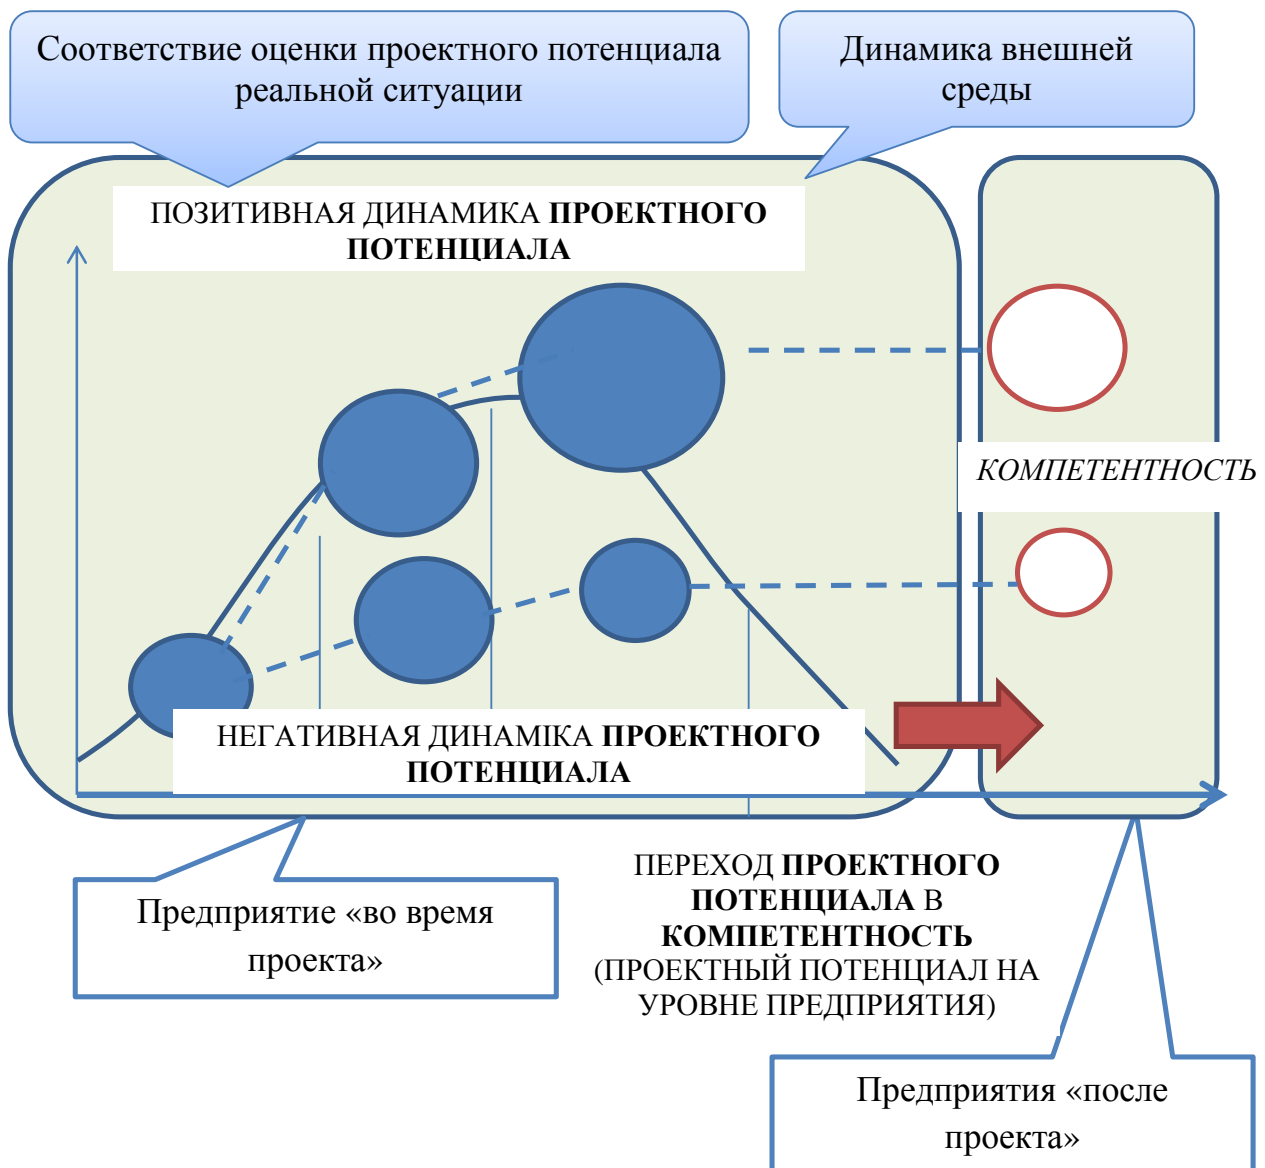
Соответствие оценки проектного потенциала реальной ситуации

Динамика внешней среды

ПОЗИТИВНАЯ ДИНАМИКА **ПРОЕКТНОГО ПОТЕНЦИАЛА**

*КОМПЕТЕНТНОСТЬ*

НЕГАТИВНАЯ ДИНАМИКА **ПРОЕКТНОГО ПОТЕНЦИАЛА**

Предприятие «во время проекта»

ПЕРЕХОД **ПРОЕКТНОГО ПОТЕНЦИАЛА** В **КОМПЕТЕНТНОСТЬ** (ПРОЕКТНЫЙ ПОТЕНЦИАЛ НА УРОВНЕ ПРЕДПРИЯТИЯ)

Предприятия «после проекта»